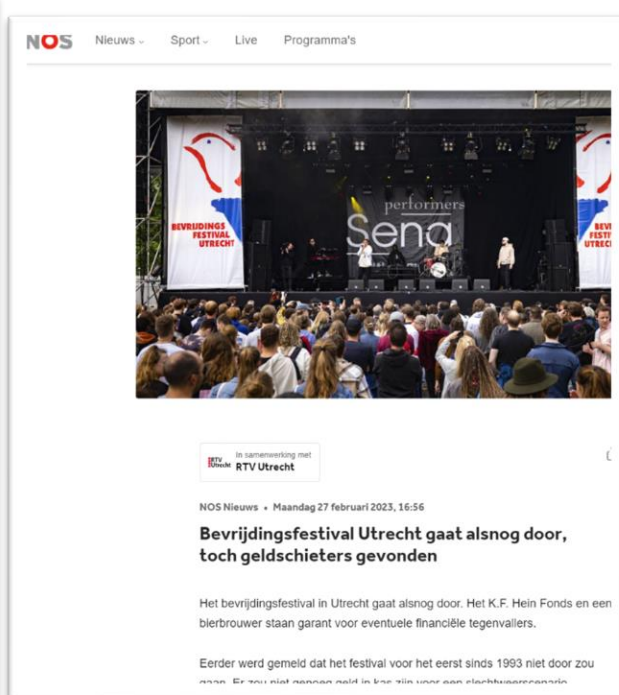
NOS Nieuws Sport Live Programma's

BEVRIJDINGS FESTIVAL UTRECHT

performers Sena

BEVRIJDINGS FESTIVAL UTRECHT

RTV Utrecht In samenwerking met RTV Utrecht

NOS Nieuws • Maandag 27 februari 2023, 16:56

Bevrijdingsfestival Utrecht gaat alsnog door, toch geldschieters gevonden

Het bevrijdingsfestival in Utrecht gaat alsnog door. Het K.F. Hein Fonds en een bierbrouwer staan garant voor eventuele financiële tegenvallers.

Eerder werd gemeld dat het festival voor het eerst sinds 1993 niet door zou gaan. Er zou niet genoeg geld in kas zijn voor een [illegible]